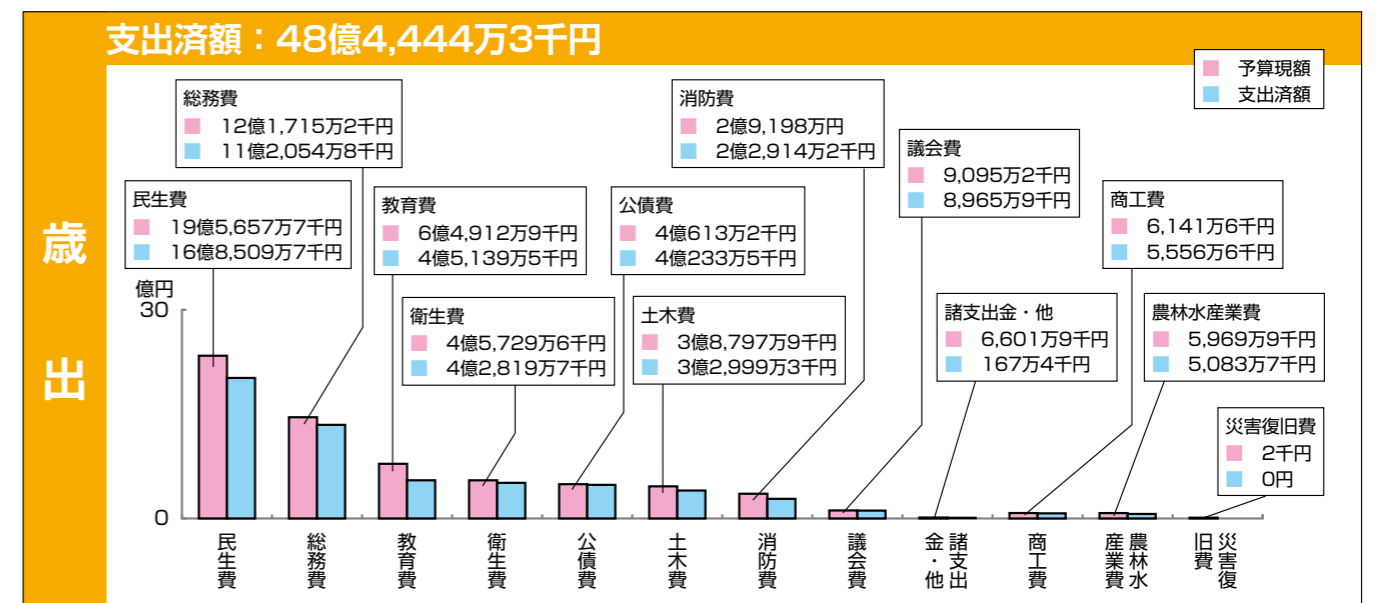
支出済額：48億4,444万3千円

歳出

予算現額
支出済額

総務費
12億1,715万2千円
11億2,054万8千円

民生費
19億5,657万7千円
16億8,509万7千円

教育費
6億4,912万9千円
4億5,139万5千円

衛生費
4億5,729万6千円
4億2,819万7千円

公債費
4億613万2千円
4億233万5千円

土木費
3億8,797万9千円
3億2,999万3千円

消防費
2億9,198万円
2億2,914万2千円

議会費
9,095万2千円
8,965万9千円

諸支出金・他
6,601万9千円
167万4千円

商工費
6,141万6千円
5,556万6千円

農林水産業費
5,969万9千円
5,083万7千円

災害復旧費
2千円
0円

億円
30
0

民生費
総務費
教育費
衛生費
公債費
土木費
消防費
議会費
諸支出金・他
商工費
農林水産業費
災害復旧費